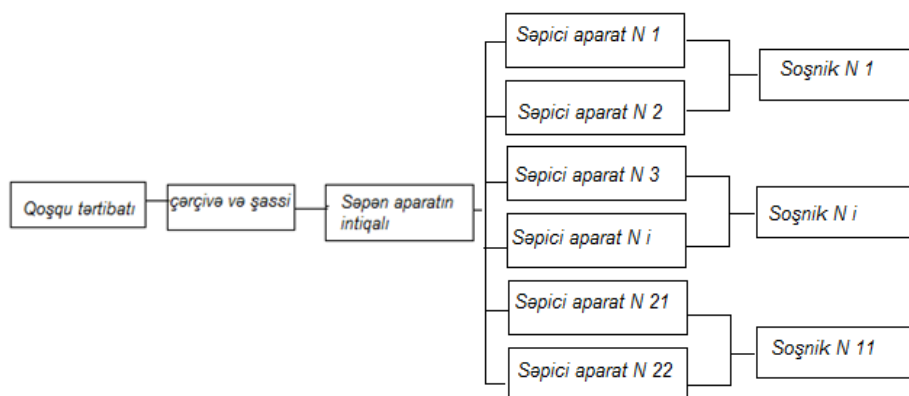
Qoşqu tərtibatı

çərçivə və şassi

Səpən aparatın intiqalı

Səpici aparat N 1

Səpici aparat N 2

Səpici aparat N 3

Səpici aparat N i

Səpici aparat N 21

Səpici aparat N 22

Soşnik N 1

Soşnik N i

Soşnik N 11